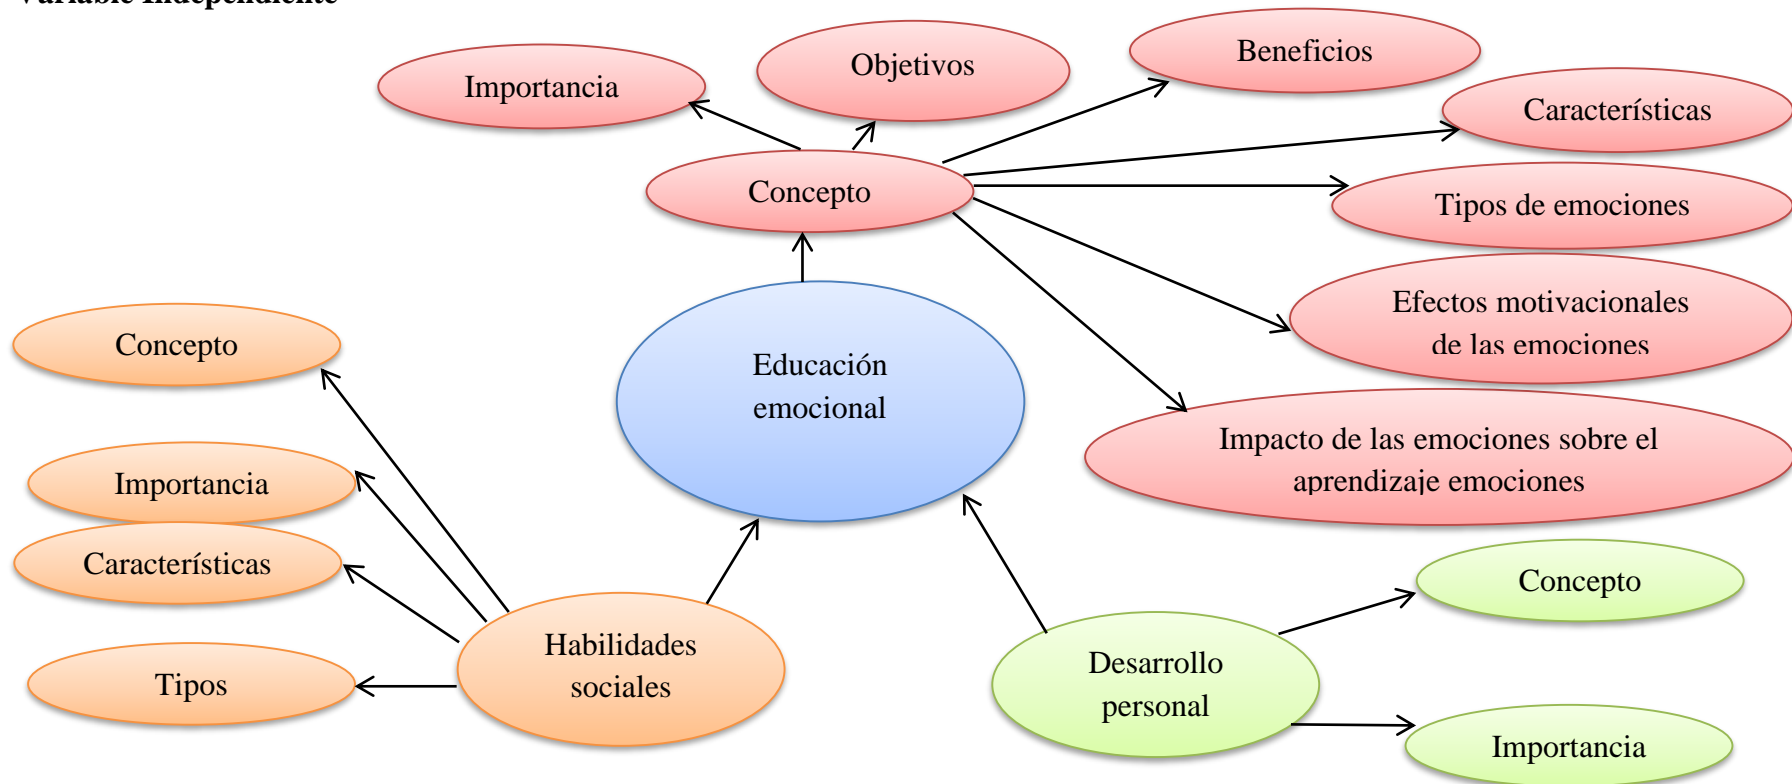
Variable Independiente

Importancia

Objetivos

Beneficios

Características

Concepto

Tipos de emociones

Efectos motivacionales de las emociones

Impacto de las emociones sobre el aprendizaje emociones

Educación emocional

Concepto

Importancia

Características

Tipos

Habilidades sociales

Desarrollo personal

Concepto

Importancia